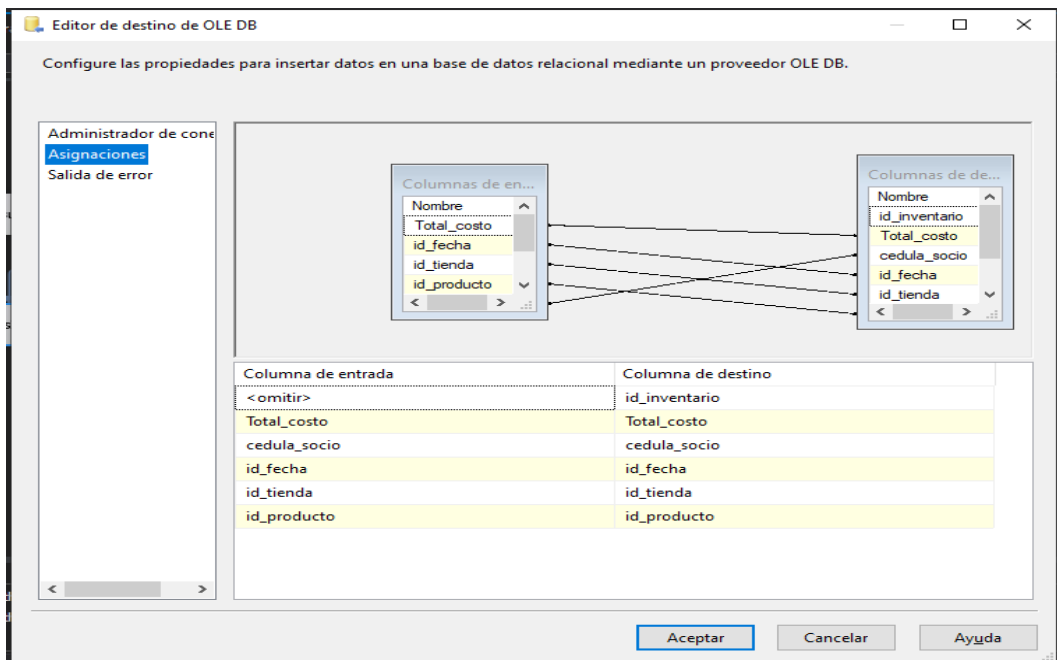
Editor de destino de OLE DB

Configure las propiedades para insertar datos en una base de datos relacional mediante un proveedor OLE DB.

Administrador de cone
Asignaciones
Salida de error

Columnas de en...
Nombre
Total_costo
id_fecha
id_tienda
id_producto

Columnas de de...
Nombre
id_inventario
Total_costo
cedula_socio
id_fecha
id_tienda

| Columna de entrada | Columna de destino |
|---|---|
| <omitir> | id_inventario |
| Total_costo | Total_costo |
| cedula_socio | cedula_socio |
| id_fecha | id_fecha |
| id_tienda | id_tienda |
| id_producto | id_producto |

Aceptar
Cancelar
Ayuda